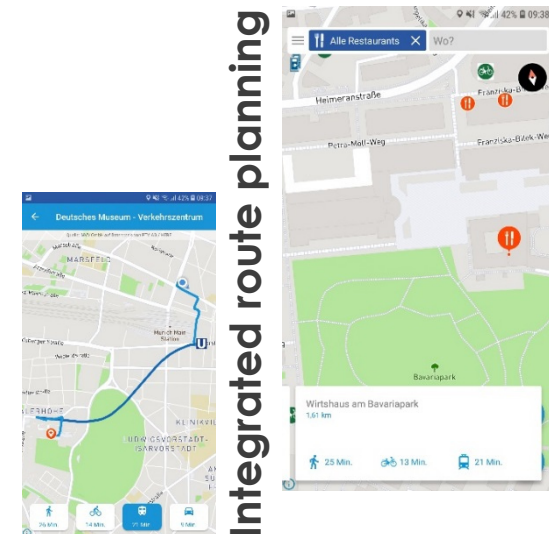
Deutsches Museum - Verkehrszentrum

MARSFELD

LUDWIGSVORSTADT-ISARVORSTADT

26 Min.
24 Min.
21 Min.
8 Min.

Integrated route planning

42% 09:38

Alle Restaurants
Wo?

Heimeranstraße
Petra-Moll-Weg
Franziska-Bilek-Weg

Bavariapark

Wirtshaus am Bavariapark
1,61 km

25 Min.
13 Min.
21 Min.